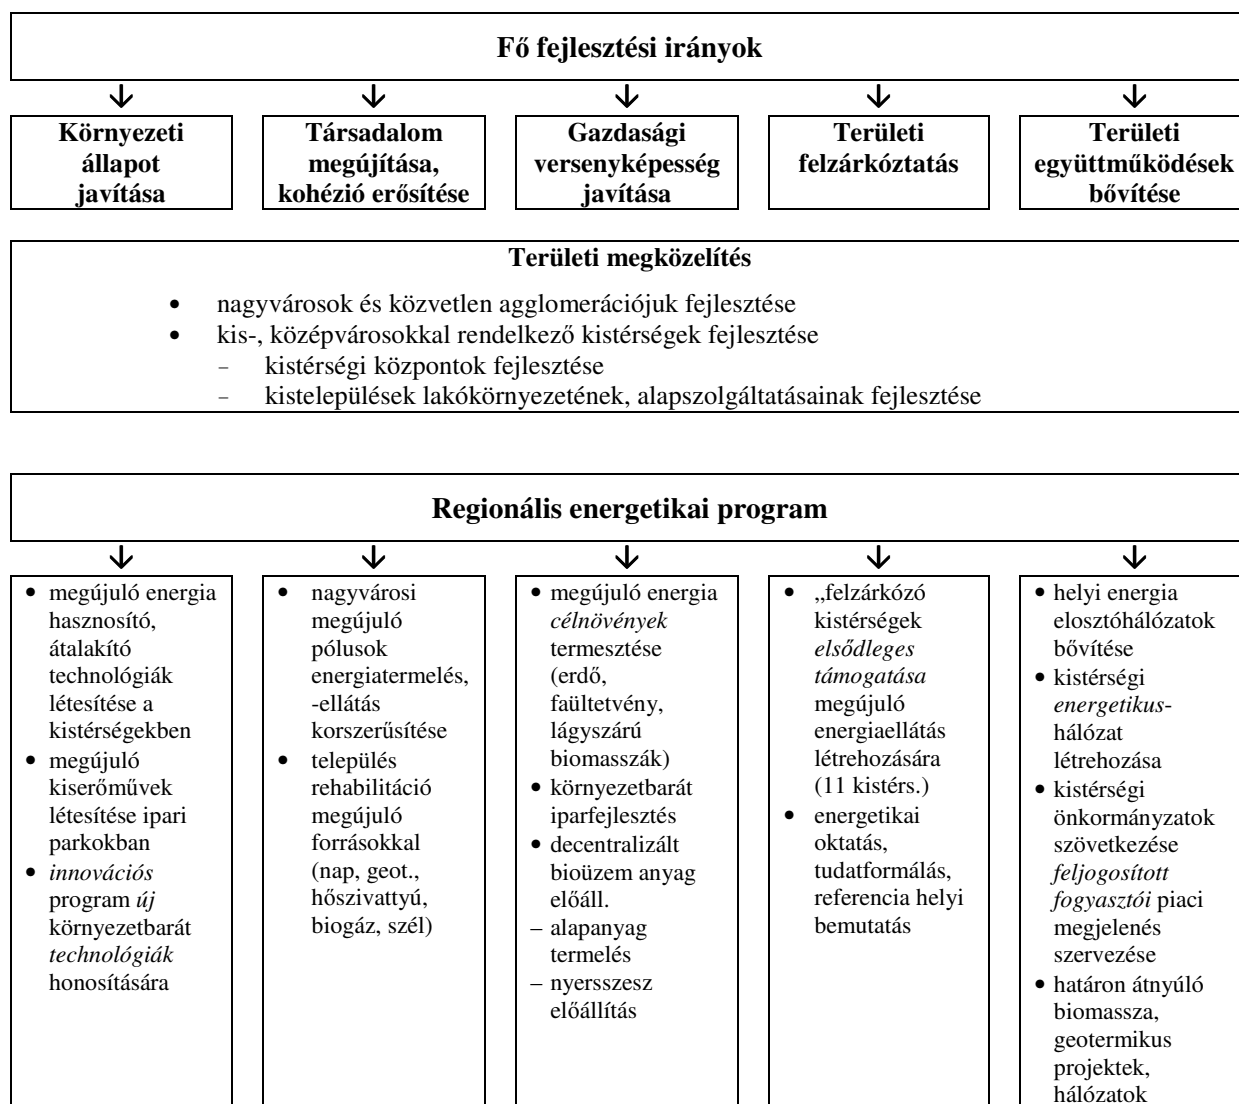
Fő fejlesztési irányok

Környezeti állapot javítása

Társadalom megújítása, kohézió erősítése

Gazdasági versenyképesség javítása

Területi felzárkóztatás

Területi együttműködések bővítése

Területi megközelítés

• nagyvárosok és közvetlen agglomerációjuk fejlesztése
• kis-, középvárosokkal rendelkező kistérségek fejlesztése
- kistérségi központok fejlesztése
- kistelepülések lakókörnyezetének, alapszolgáltatásainak fejlesztése

Regionális energetikai program

• megújuló energia hasznosító, átalakító technológiák létesítése a kistérségekben
• megújuló kiserőművek létesítése ipari parkokban
• innovációs program új környezetbarát technológiák honosítására

• nagyvárosi megújuló pólusok energiatermelés, -ellátás korszerűsítése
• település rehabilitáció megújuló forrásokkal (nap, geot., hőszivattyú, biogáz, szél)

• megújuló energia célnövények termesztése (erdő, faültetvény, lágyszárú biomasszák)
• környezetbarát iparfejlesztés
• decentralizált bioüzem anyag előáll.
– alapanyag termelés
– nyersszesz előállítás

• „felzárkózó kistérségek elsődleges támogatása megújuló energiaellátás létrehozására (11 kistérs.)
• energetikai oktatás, tudatformálás, referencia helyi bemutatás

• helyi energia elosztóhálózatok bővítése
• kistérségi energetikus-hálózat létrehozása
• kistérségi önkormányzatok szövetkezése feljogosított fogyasztói piaci megjelenés szervezése
• határon átnyúló biomassza, geotermikus projektek, hálózatok